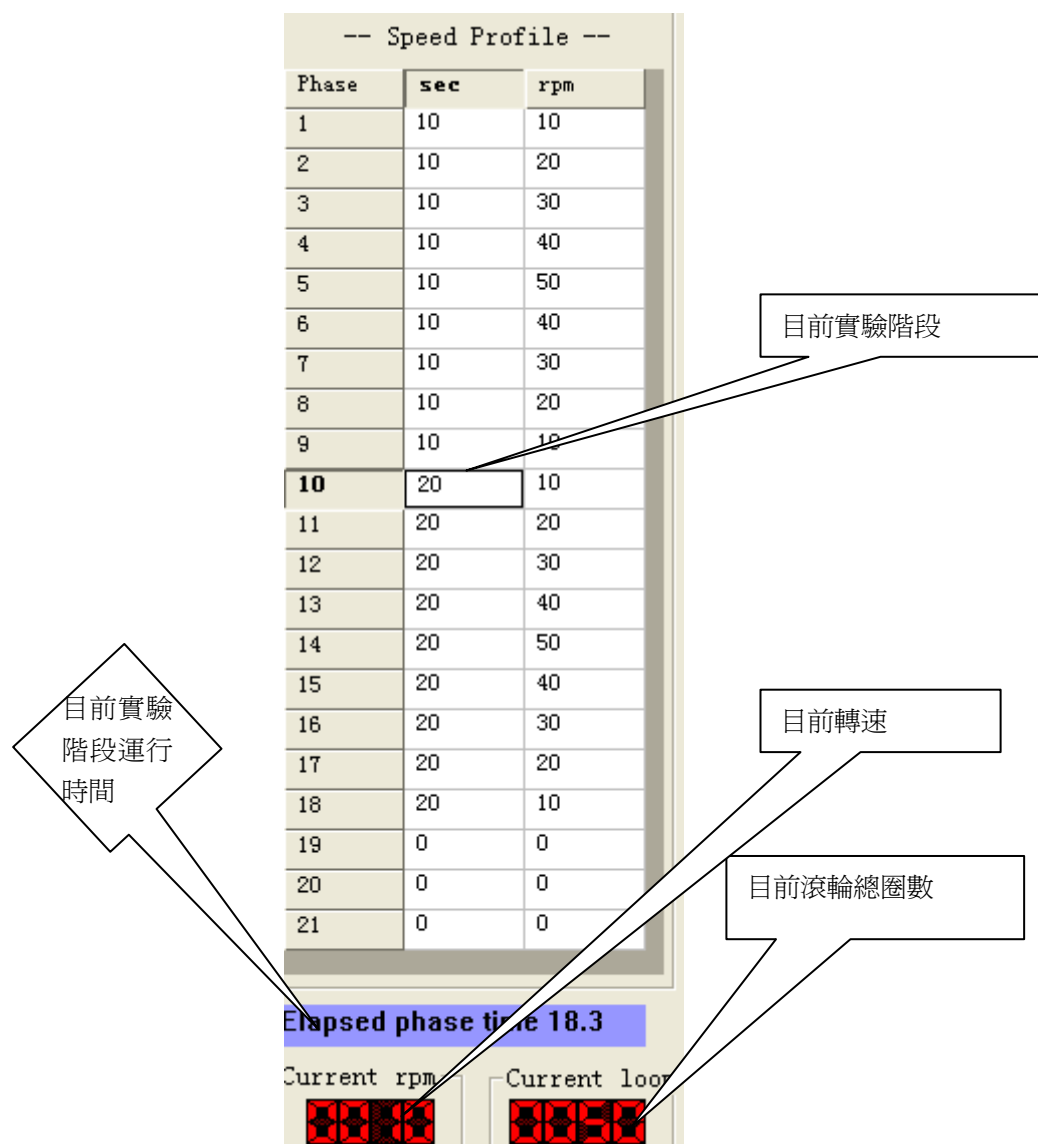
-- Speed Profile --

| Phase | sec | rpm |
|---|---|---|
| 1 | 10 | 10 |
| 2 | 10 | 20 |
| 3 | 10 | 30 |
| 4 | 10 | 40 |
| 5 | 10 | 50 |
| 6 | 10 | 40 |
| 7 | 10 | 30 |
| 8 | 10 | 20 |
| 9 | 10 | 10 |
| 10 | 20 | 10 |
| 11 | 20 | 20 |
| 12 | 20 | 30 |
| 13 | 20 | 40 |
| 14 | 20 | 50 |
| 15 | 20 | 40 |
| 16 | 20 | 30 |
| 17 | 20 | 20 |
| 18 | 20 | 10 |
| 19 | 0 | 0 |
| 20 | 0 | 0 |
| 21 | 0 | 0 |

目前實驗階段

目前實驗階段運行時間

目前轉速

目前滾輪總圈數

Elapsed phase time 18.3

Current rpm

Current loo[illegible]

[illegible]

0050